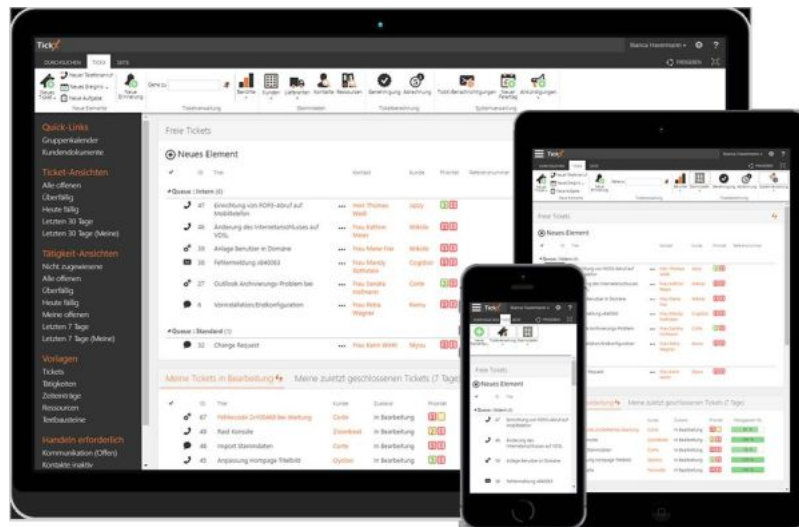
Tick

Bianca Hasselmann ▾

SCHNELLSUCHEN TICKS SETS

Neuer Telefonanruf
Neues Ereignis
Neue Aufgabe
Neues Ticket
Neue Erinnerung
Gehe zu
Neue Elemente
Ticketverwaltung
Berichte
Kunden
Lieferanten
Kontakte
Ressourcen
Stammdaten
Genehmigung
Abrechnung
Ticketbearbeitung
Ticket-Benachrichtigungen
Neuer Beitrag
Ankündigungen
Systemverwaltung

Quick-Links
Gruppenkalender
Kundendokumente

Ticket-Ansichten
Alle offenen
Überfällig
Heute fällig
Letzten 30 Tage
Letzten 30 Tage (Meine)

Tätigkeit-Ansichten
Nicht zugewiesene
Alle offenen
Überfällig
Heute fällig
Meine offenen
Letzten 7 Tage
Letzten 7 Tage (Meine)

Vorlagen
Tickets
Tätigkeiten
Zeiteinträge
Ressourcen
Textbausteine

Handeln erforderlich
Kommunikation (Offen)
Kontakte inaktiv

Freie Tickets

Neues Element

| | ID | Titel | | Kontakt | Kunde | Priorität | Referenznummer |
|---|---|---|---|---|---|---|---|
| Queue : Intern (6) | | | | | | | |
| | 47 | Einrichtung von POP3-Abruf auf Mobiltelefon | ... | Herr Thomas Weiß | Jazzy | | |
| | 46 | Änderung des Internetanschlusses auf VDSL | ... | Frau Kathrin Meier | Wikida | | |
| | 35 | Anlage Benutzer in Domäne | ... | Frau Meine Frei | Wikido | | |
| | 28 | Fehlermeldung x84063 | ... | Frau Mandy Rothstein | Cogidoo | | |
| | 27 | Outlook Archivierungs-Problem bei | ... | Frau Sandra Hofmann | Corte | | |
| | 6 | Vorinstallation/Endkonfiguration | ... | Frau Petra Wagner | Remy | | |
| Queue : Standard (1) | | | | | | | |
| | 32 | Change Request | ... | Frau Karin Wirth | Skyvu | | |

Meine Tickets in Bearbeitung | Meine zuletzt geschlossenen Tickets (7 Tage)

| | ID | Titel | Kunde | Zustand | Priorität |
|---|---|---|---|---|---|
| | 67 | Fehlercode 2x105668 bei Wartung | Corte | In Bearbeitung | |
| | 49 | Raid Konsole | Dasonbeat | In Bearbeitung | |
| | 48 | Import Stammdaten | Corte | In Bearbeitung | |
| | 45 | Anpassung Hompage Titelbild | Oyoflux | In Bearbeitung | |

Freie Tickets
Neues Element
Queue : Intern (6)
Change Request
Meine Tickets in Bearbeitung
Meine zuletzt geschlossenen Tickets (7 Tage)

Freie Tickets
Neues Element
Queue : Intern (6)
47 Einrichtung von POP3-Abruf auf Mobiltelefon
46 Änderung des Internetanschlusses auf VDSL
35 Anlage Benutzer in Domäne
28 Fehlermeldung x84063